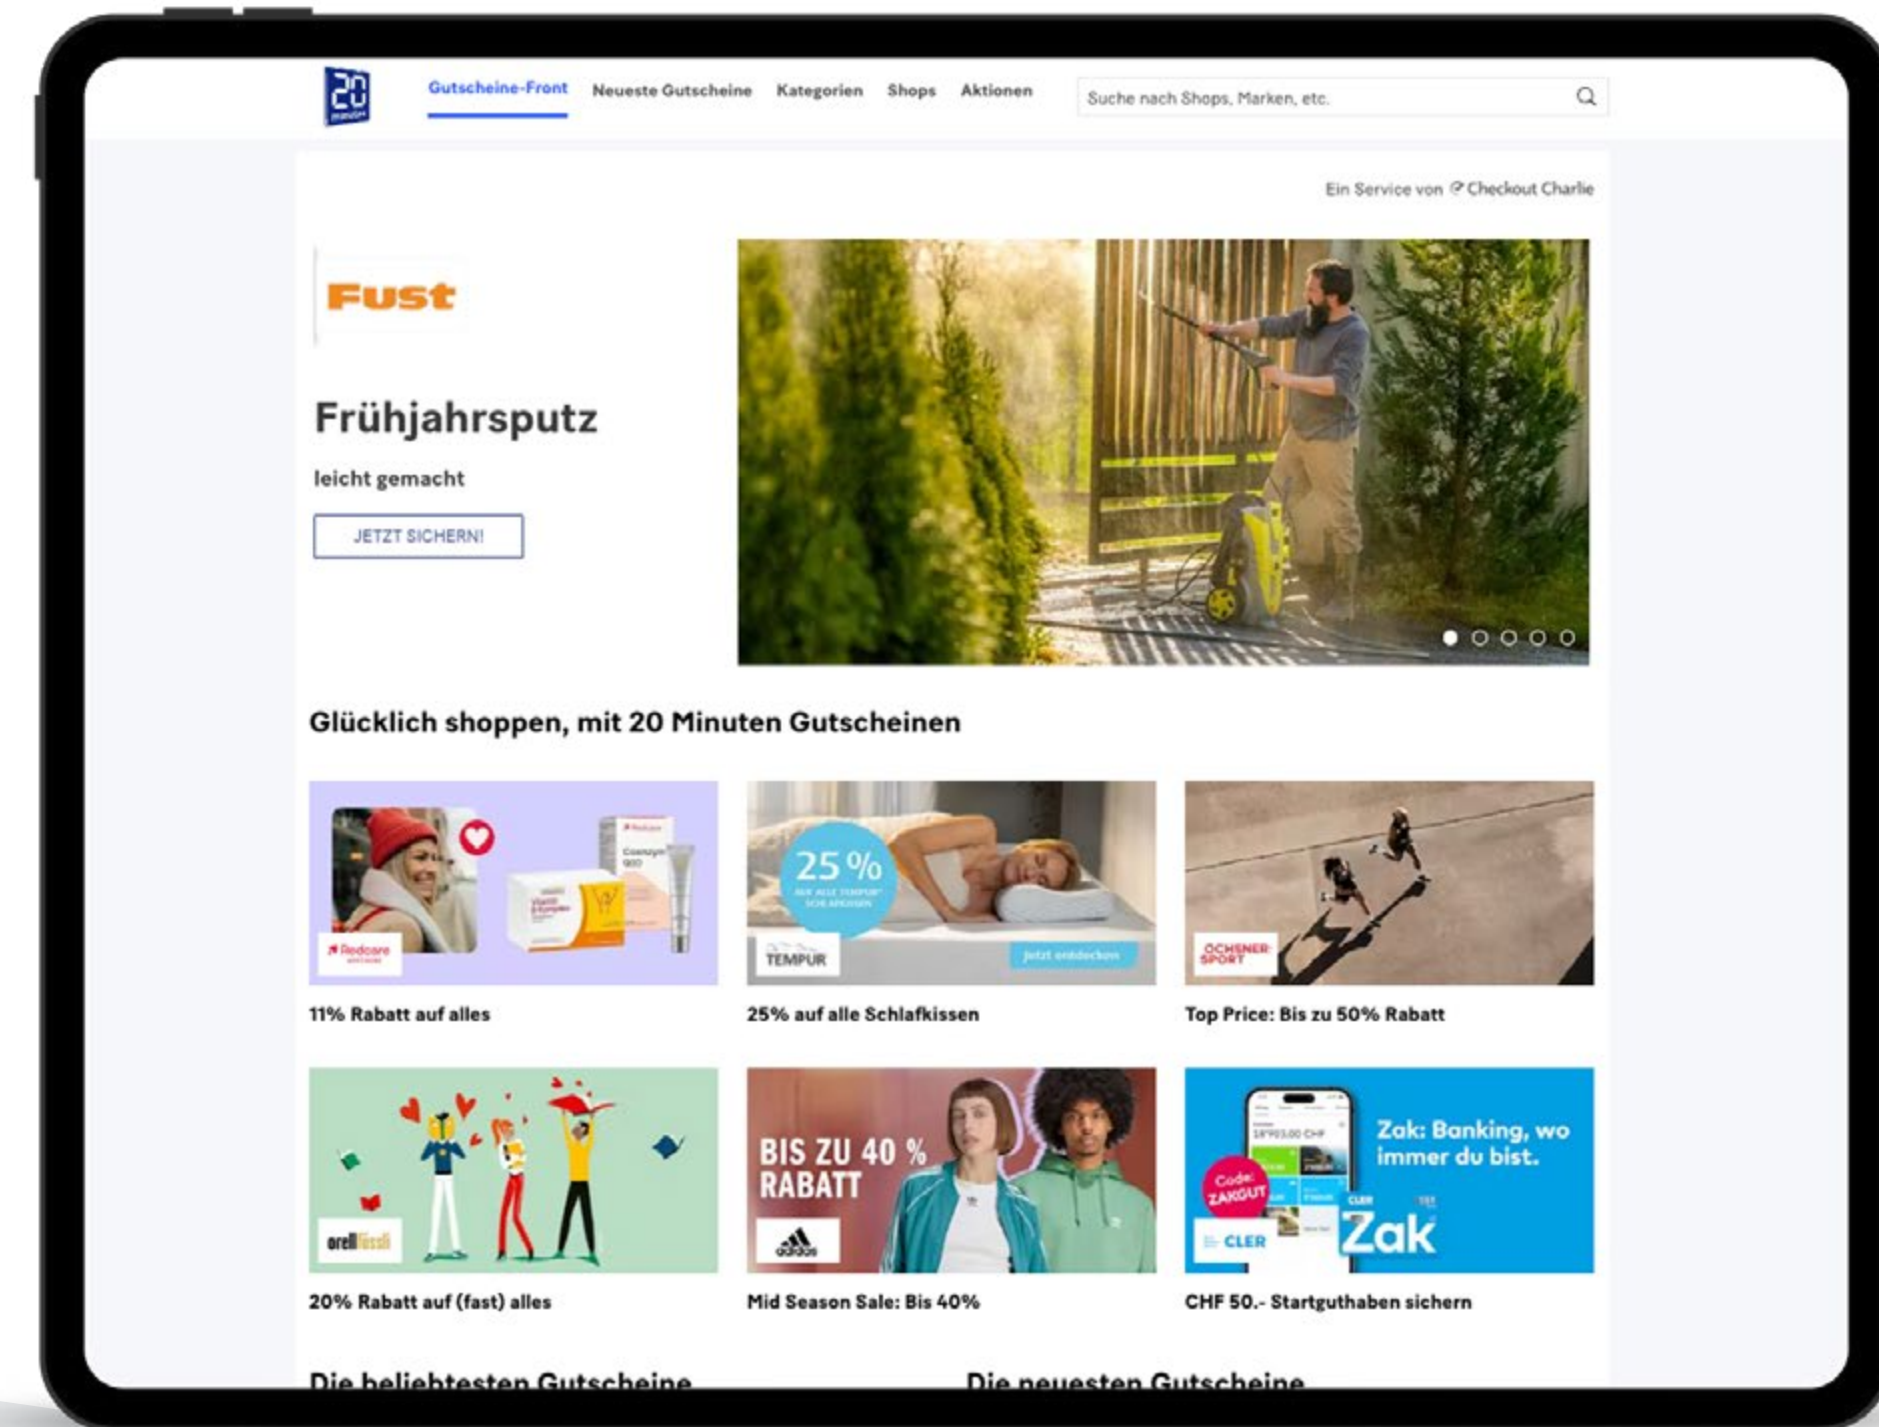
20 minuten

Gutscheine-Front Neueste Gutscheine Kategorien Shops Aktionen

Suche nach Shops, Marken, etc.

Ein Service von Checkout Charlie

Fust

Frühjahrsputz

leicht gemacht

JETZT SICHERN!

Glücklich shoppen, mit 20 Minuten Gutscheinen

Redcare

11% Rabatt auf alles

25 %

TEMPUR

Jetzt entdecken

25% auf alle Schlafkissen

OCHSNER SPORT

Top Price: Bis zu 50% Rabatt

orell füssli

20% Rabatt auf (fast) alles

BIS ZU 40 % RABATT

adidas

Mid Season Sale: Bis 40%

Zak: Banking, wo immer du bist.

Code: ZAKGUT

CLER

Zak

CHF 50.- Startguthaben sichern

Die beliebtesten Gutscheine

Die neuesten Gutscheine